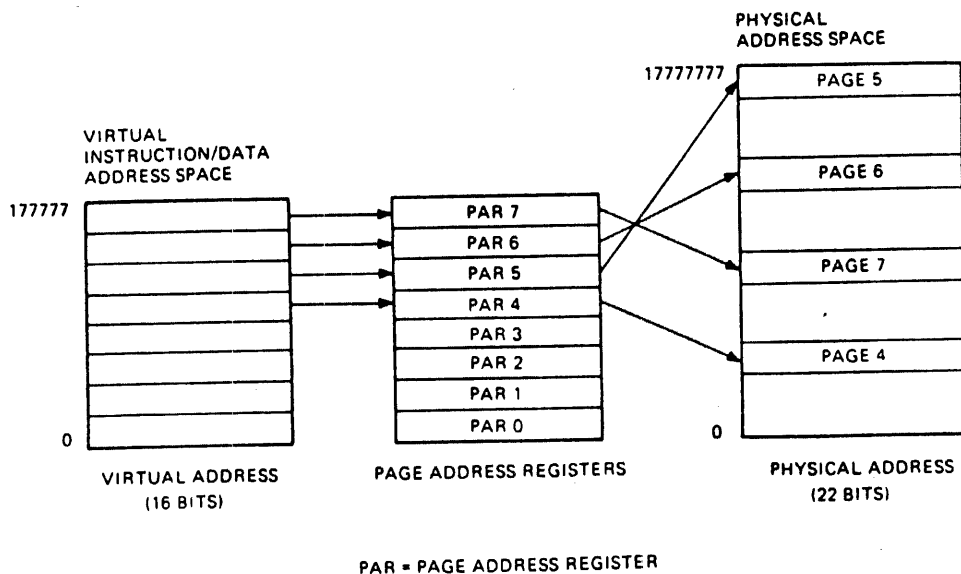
PHYSICAL
ADDRESS SPACE

17777777

PAGE 5

VIRTUAL
INSTRUCTION/DATA
ADDRESS SPACE

PAGE 6

177777

PAR 7

PAR 6

PAR 5

PAGE 7

PAR 4

PAR 3

PAGE 4

PAR 2

PAR 1

0

PAR 0

0

VIRTUAL ADDRESS
(16 BITS)

PAGE ADDRESS REGISTERS

PHYSICAL ADDRESS
(22 BITS)

PAR = PAGE ADDRESS REGISTER